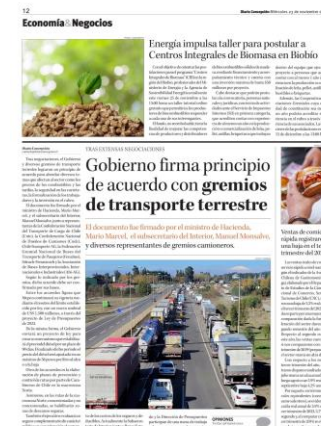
12

Economía & Negocios

Diario Concepción Miércoles 4 de noviembre de 2020

Energía impulsa taller para postular a Centros Integrales de Biomasa en Biobío

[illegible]

TRAS EXTENSAS NEGOCIACIONES

Gobierno firma principio de acuerdo con gremios de transporte terrestre

El documento fue firmado por el ministro de Hacienda, Mario Marcel, el subsecretario del Interior, Manuel Monsalve, y diversos representantes de gremios camioneros.

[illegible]

Ventas de com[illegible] rápida registrar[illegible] una baja en el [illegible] trimestre del 20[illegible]

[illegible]

OPINIONES